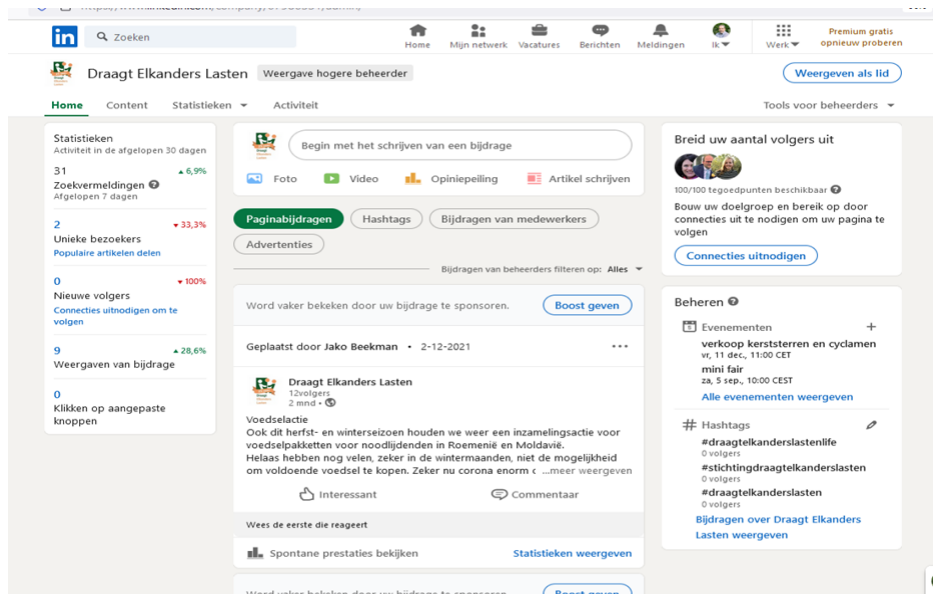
Zoeken

Home Mijn netwerk Vacatures Berichten Meldingen Ik Werk Premium gratis opnieuw proberen

Draagt Elkanders Lasten Weergave hogere beheerder Weergeven als lid

Home Content Statistieken Activiteit Tools voor beheerders

Statistieken
Activiteit in de afgelopen 30 dagen

31 ▲ 6,9%
Zoekvermeldingen
Afgelopen 7 dagen

2 ▼ 33,3%
Unieke bezoekers
Populaire artikelen delen

0 ▼ 100%
Nieuwe volgers
Connecties uitnodigen om te volgen

9 ▲ 28,6%
Weergaven van bijdrage

0
Klikken op aangepaste knoppen

Begin met het schrijven van een bijdrage

Foto Video Opiniepeiling Artikel schrijven

Paginabijdragen Hashtags Bijdragen van medewerkers Advertenties

Bijdragen van beheerders filteren op: Alles

Word vaker bekeken door uw bijdrage te sponsoren. Boost geven

Geplaatst door Jako Beekman • 2-12-2021

Draagt Elkanders Lasten
12volgers
2 mnd •

Voedselactie
Ook dit herfst- en winterseizoen houden we weer een inzamelingsactie voor voedselpakketten voor noodlijdenden in Roemenië en Moldavië.
Helaas hebben nog velen, zeker in de wintermaanden, niet de mogelijkheid om voldoende voedsel te kopen. Zeker nu corona enorm c …meer weergeven

Interessant Commentaar

Wees de eerste die reageert

Spontane prestaties bekijken Statistieken weergeven

Word vaker bekeken door uw bijdrage te sponsoren. Boost geven

Breid uw aantal volgers uit

100/100 tegoedpunten beschikbaar

Bouw uw doelgroep en bereik op door connecties uit te nodigen om uw pagina te volgen

Connecties uitnodigen

Beheren

Evenementen
verkoop kerststerren en cyclamen
vr, 11 dec., 11:00 CET
mini fair
za, 5 sep., 10:00 CEST
Alle evenementen weergeven

Hashtags
#draagtelkanderslastenlife
0 volgers
#stichtingdraagtelkanderslasten
0 volgers
#draagtelkanderslasten
0 volgers
Bijdragen over Draagt Elkanders Lasten weergeven